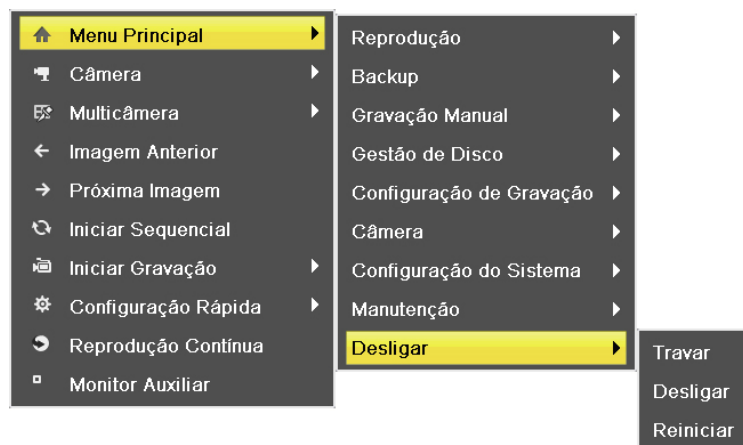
Menu Principal
Câmera
Multicâmera
Imagem Anterior
Próxima Imagem
Iniciar Sequencial
Iniciar Gravação
Configuração Rápida
Reprodução Contínua
Monitor Auxiliar

Reprodução
Backup
Gravação Manual
Gestão de Disco
Configuração de Gravação
Câmera
Configuração do Sistema
Manutenção
Desligar

Travar
Desligar
Reiniciar